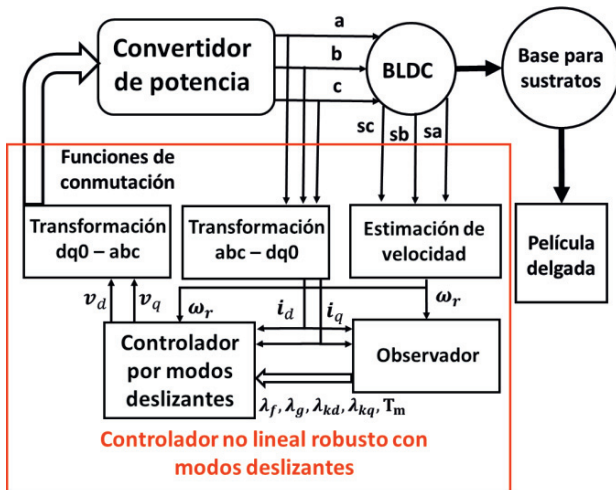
Convertidor de potencia

a
b
c

BLDC

Base para sustratos

sc
sb
sa

Funciones de conmutación

Transformación dq0 – abc

Transformación abc – dq0

Estimación de velocidad

Película delgada

$v_d$
$v_q$
$\omega_r$
$i_d$
$i_q$
$\omega_r$

Controlador por modos deslizantes

Observador

$\lambda_f, \lambda_g, \lambda_{kd}, \lambda_{kq}, T_m$

Controlador no lineal robusto con modos deslizantes